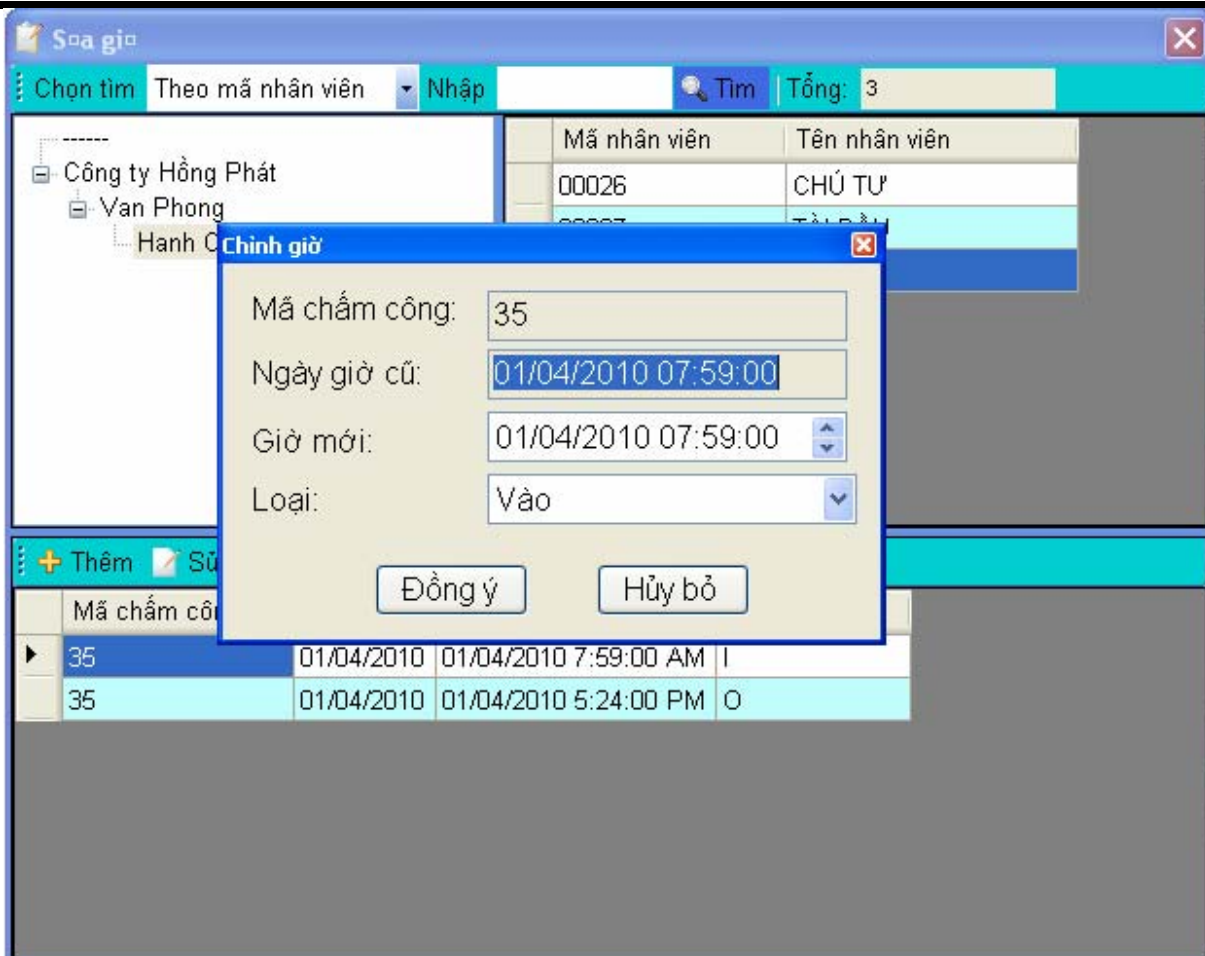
S¤a gi¤

Chọn tìm Theo mã nhân viên Nhập Tìm Tổng: 3

------
Công ty Hồng Phát
Van Phong
Hanh C

| Mã nhân viên | Tên nhân viên |
|---|---|
| 00026 | CHÚ TƯ |
| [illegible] | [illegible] |

Chỉnh giờ

Mã chấm công: 35
Ngày giờ cũ: 01/04/2010 07:59:00
Giờ mới: 01/04/2010 07:59:00
Loại: Vào

Đồng ý Hủy bỏ

Thêm Sử

| Mã chấm cô | | | |
|---|---|---|---|
| 35 | 01/04/2010 | 01/04/2010 7:59:00 AM | I |
| 35 | 01/04/2010 | 01/04/2010 5:24:00 PM | O |